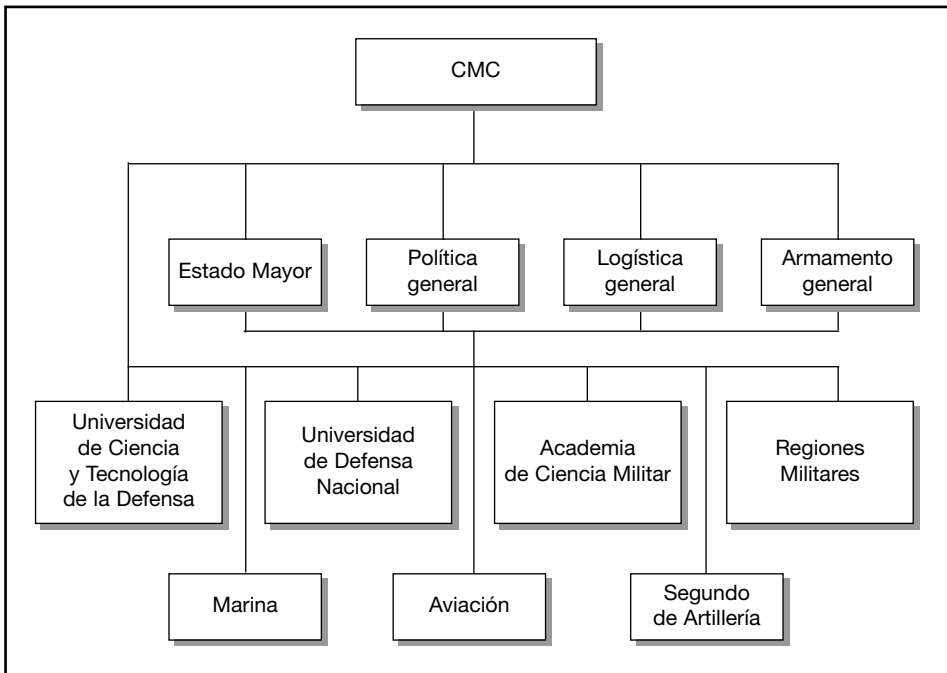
CMC

Estado Mayor

Política general

Logística general

Armamento general

Universidad de Ciencia y Tecnología de la Defensa

Universidad de Defensa Nacional

Academia de Ciencia Militar

Regiones Militares

Marina

Aviación

Segundo de Artillería